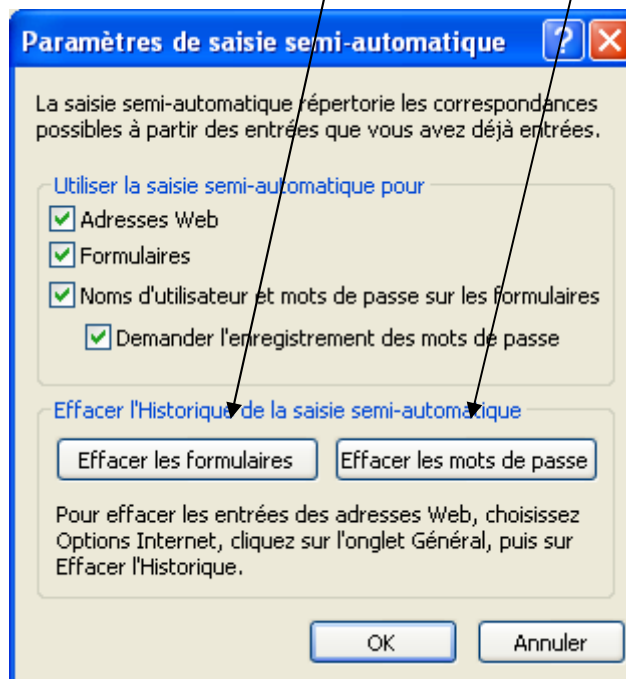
Paramètres de saisie semi-automatique

La saisie semi-automatique répertorie les correspondances possibles à partir des entrées que vous avez déjà entrées.

Utiliser la saisie semi-automatique pour

Adresses Web

Formulaires

Noms d'utilisateur et mots de passe sur les formulaires

Demander l'enregistrement des mots de passe

Effacer l'Historique de la saisie semi-automatique

Effacer les formulaires

Effacer les mots de passe

Pour effacer les entrées des adresses Web, choisissez Options Internet, cliquez sur l'onglet Général, puis sur Effacer l'Historique.

OK

Annuler